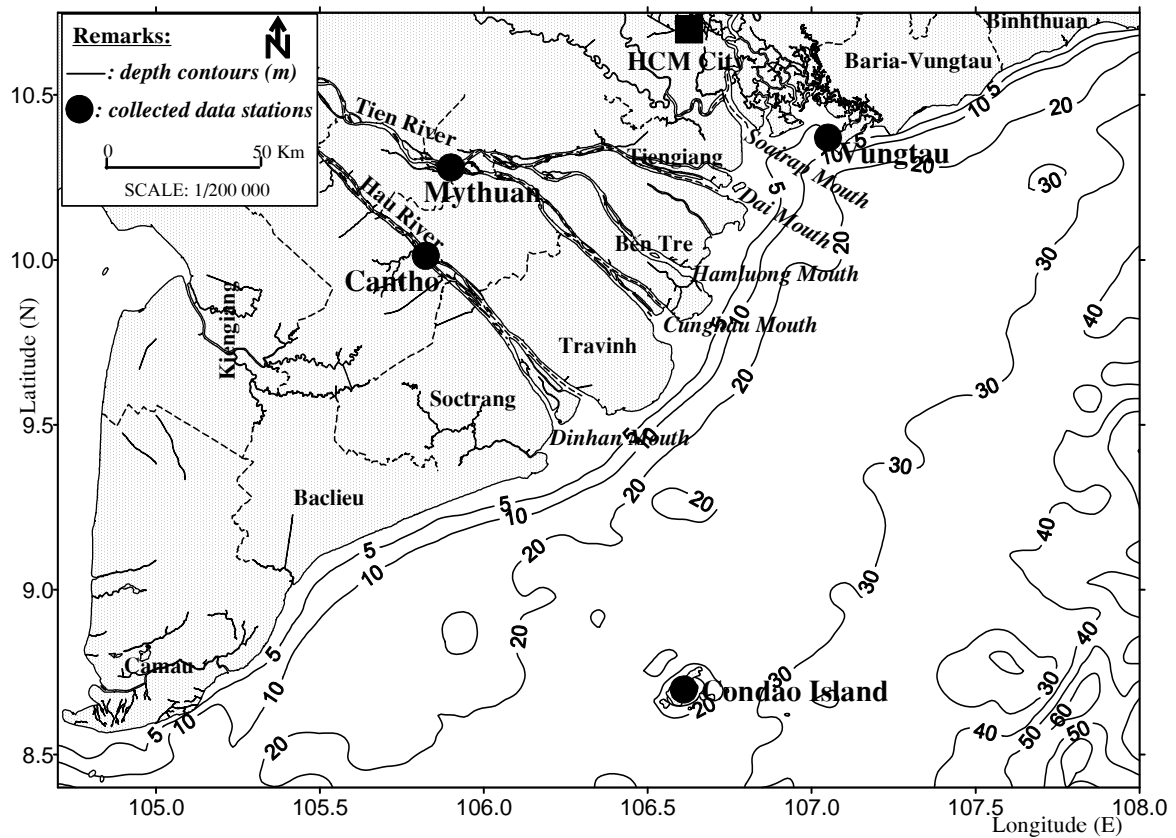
Remarks:
N
: depth contours (m)
: collected data stations
0 50 Km
SCALE: 1/200 000

HCM City
Binhthuan
Baria-Vungtau
Tien River
Vungtau
Soairap Mouth
Tiengiang
Mythuan
Dai Mouth
Hau River
Ben Tre
Cantho
Hamluong Mouth
Kiengiang
Cunghau Mouth
Travinh
Soctrang
Dinhan Mouth
Baclieu
Camau
Condao Island

10 5 20 30 5 20 30 10 40 20 30 5 10 20 20 5 10 40 5 10 20 30 20 30 40 20 10 30 5 10 20 40 50 60 50 5 10 20

Latitude (N)
10.5
10.0
9.5
9.0
8.5

105.0 105.5 106.0 106.5 107.0 107.5 108.0
Longitude (E)